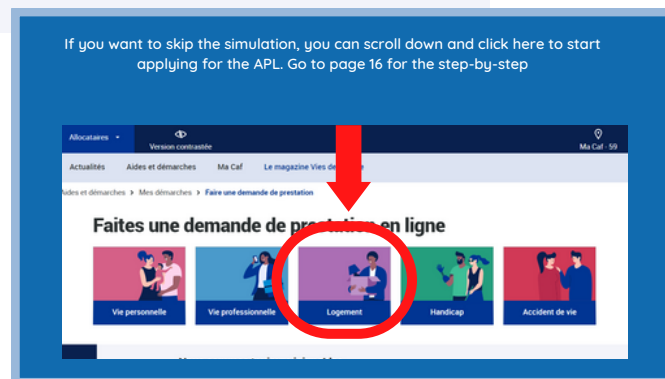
If you want to skip the simulation, you can scroll down and click here to start applying for the APL. Go to page 16 for the step-by-step

Allocataires

Version contrastée

Ma Caf - 59

Actualités

Aides et démarches

Ma Caf

Le magazine Vies de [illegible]

Aides et démarches > Mes démarches > Faire une demande de prestation

Faites une demande de prest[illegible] en ligne

Vie personnelle

Vie professionnelle

Logement

Handicap

Accident de vie